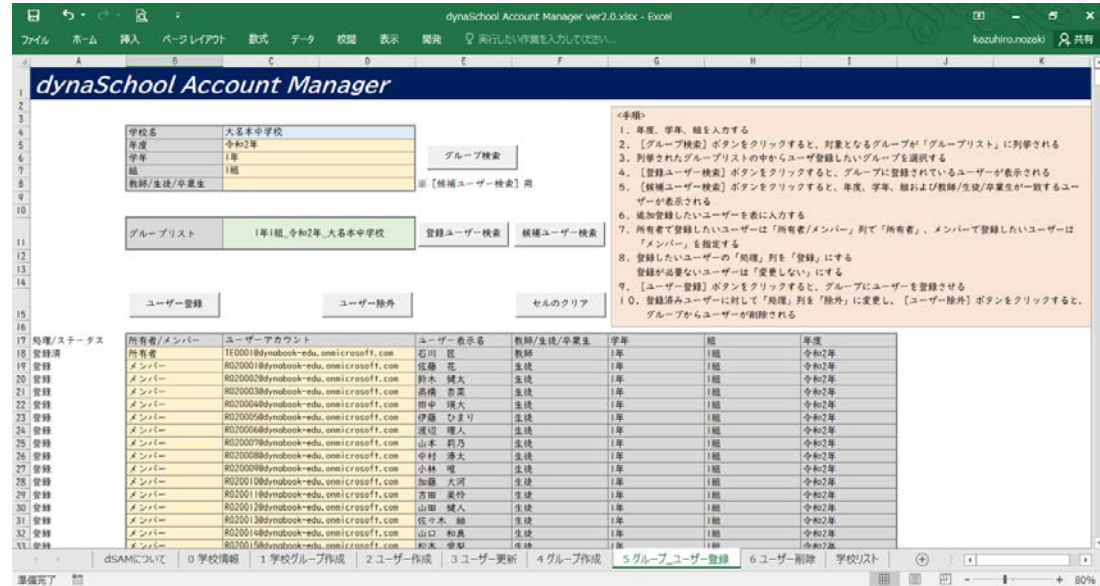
dynaSchool Account Manager ver2.0.xlsx - Excel

ファイル ホーム 挿入 ページレイアウト 数式 データ 校閲 表示 開発 実行したい作業を入力してください... kazuhiro.nozaki 共有

dynaSchool Account Manager

| 学校名 | 大名本中学校 |
|---|---|
| 年度 | 令和2年 |
| 学年 | 1年 |
| 組 | 1組 |
| 教師/生徒/卒業生 | |

グループ検索

※［候補ユーザー検索］用

グループリスト 1年1組_令和2年_大名本中学校

登録ユーザー検索 候補ユーザー検索

ユーザー登録 ユーザー除外 セルのクリア

<手順>
1．年度、学年、組を入力する
2．［グループ検索］ボタンをクリックすると、対象となるグループが「グループリスト」に列挙される
3．列挙されたグループリストの中からユーザ登録したいグループを選択する
4．［登録ユーザー検索］ボタンをクリックすると、グループに登録されているユーザーが表示される
5．［候補ユーザー検索］ボタンをクリックすると、年度、学年、組および教師/生徒/卒業生が一致するユーザーが表示される
6．追加登録したいユーザーを表に入力する
7．所有者で登録したいユーザーは「所有者/メンバー」列で「所有者」、メンバーで登録したいユーザーは「メンバー」を指定する
8．登録したいユーザーの「処理」列を「登録」にする
登録が必要ないユーザーは「変更しない」にする
9．［ユーザー登録］ボタンをクリックすると、グループにユーザーを登録させる
10．登録済みユーザーに対して「処理」列を「除外」に変更し、［ユーザー除外］ボタンをクリックすると、グループからユーザーが削除される

| 処理/ステータス | 所有者/メンバー | ユーザーアカウント | ユーザー表示名 | 教師/生徒/卒業生 | 学年 | 組 | 年度 |
|---|---|---|---|---|---|---|---|
| 登録済 | 所有者 | TE0001@dynabook-edu.onmicrosoft.com | 石川 匠 | 教師 | 1年 | 1組 | 令和2年 |
| 登録 | メンバー | R0200001@dynabook-edu.onmicrosoft.com | 佐藤 花 | 生徒 | 1年 | 1組 | 令和2年 |
| 登録 | メンバー | R0200002@dynabook-edu.onmicrosoft.com | 鈴木 健太 | 生徒 | 1年 | 1組 | 令和2年 |
| 登録 | メンバー | R0200003@dynabook-edu.onmicrosoft.com | 高橋 杏菜 | 生徒 | 1年 | 1組 | 令和2年 |
| 登録 | メンバー | R0200004@dynabook-edu.onmicrosoft.com | 田中 瑛大 | 生徒 | 1年 | 1組 | 令和2年 |
| 登録 | メンバー | R0200005@dynabook-edu.onmicrosoft.com | 伊藤 ひまり | 生徒 | 1年 | 1組 | 令和2年 |
| 登録 | メンバー | R0200006@dynabook-edu.onmicrosoft.com | 渡辺 理人 | 生徒 | 1年 | 1組 | 令和2年 |
| 登録 | メンバー | R0200007@dynabook-edu.onmicrosoft.com | 山本 莉乃 | 生徒 | 1年 | 1組 | 令和2年 |
| 登録 | メンバー | R0200008@dynabook-edu.onmicrosoft.com | 中村 湊大 | 生徒 | 1年 | 1組 | 令和2年 |
| 登録 | メンバー | R0200009@dynabook-edu.onmicrosoft.com | 小林 唯 | 生徒 | 1年 | 1組 | 令和2年 |
| 登録 | メンバー | R0200010@dynabook-edu.onmicrosoft.com | 加藤 大河 | 生徒 | 1年 | 1組 | 令和2年 |
| 登録 | メンバー | R0200011@dynabook-edu.onmicrosoft.com | 吉田 美怜 | 生徒 | 1年 | 1組 | 令和2年 |
| 登録 | メンバー | R0200012@dynabook-edu.onmicrosoft.com | 山田 健人 | 生徒 | 1年 | 1組 | 令和2年 |
| 登録 | メンバー | R0200013@dynabook-edu.onmicrosoft.com | 佐々木 紬 | 生徒 | 1年 | 1組 | 令和2年 |
| 登録 | メンバー | R0200014@dynabook-edu.onmicrosoft.com | 山口 和真 | 生徒 | 1年 | 1組 | 令和2年 |
| 登録 | メンバー | R0200015@dynabook-edu.onmicrosoft.com | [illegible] | 生徒 | 1年 | 1組 | 令和2年 |

dSAMについて 0学校情報 1学校グループ作成 2ユーザー作成 3ユーザー更新 4グループ作成 5グループ_ユーザー登録 6ユーザー削除 学校リスト

準備完了 80%